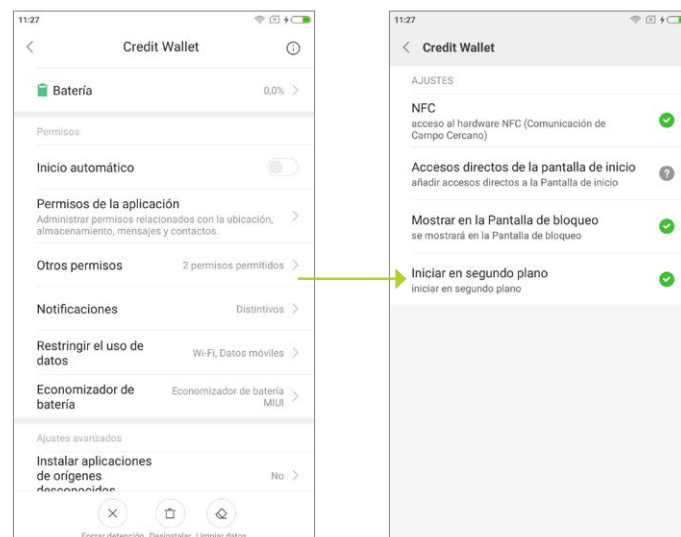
11:27

Credit Wallet

Batería 0,0%

Permisos

Inicio automático

Permisos de la aplicación
Administrar permisos relacionados con la ubicación, almacenamiento, mensajes y contactos.

Otros permisos 2 permisos permitidos

Notificaciones Distintivos

Restringir el uso de datos Wi-Fi, Datos móviles

Economizador de batería Economizador de batería MIUI

Ajustes avanzados

Instalar aplicaciones de orígenes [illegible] No

Forzar detención Desinstalar Limpiar datos

11:27

Credit Wallet

AJUSTES

NFC
acceso al hardware NFC (Comunicación de Campo Cercano)

Accesos directos de la pantalla de inicio
añadir accesos directos a la Pantalla de inicio

Mostrar en la Pantalla de bloqueo
se mostrará en la Pantalla de bloqueo

Iniciar en segundo plano
iniciar en segundo plano